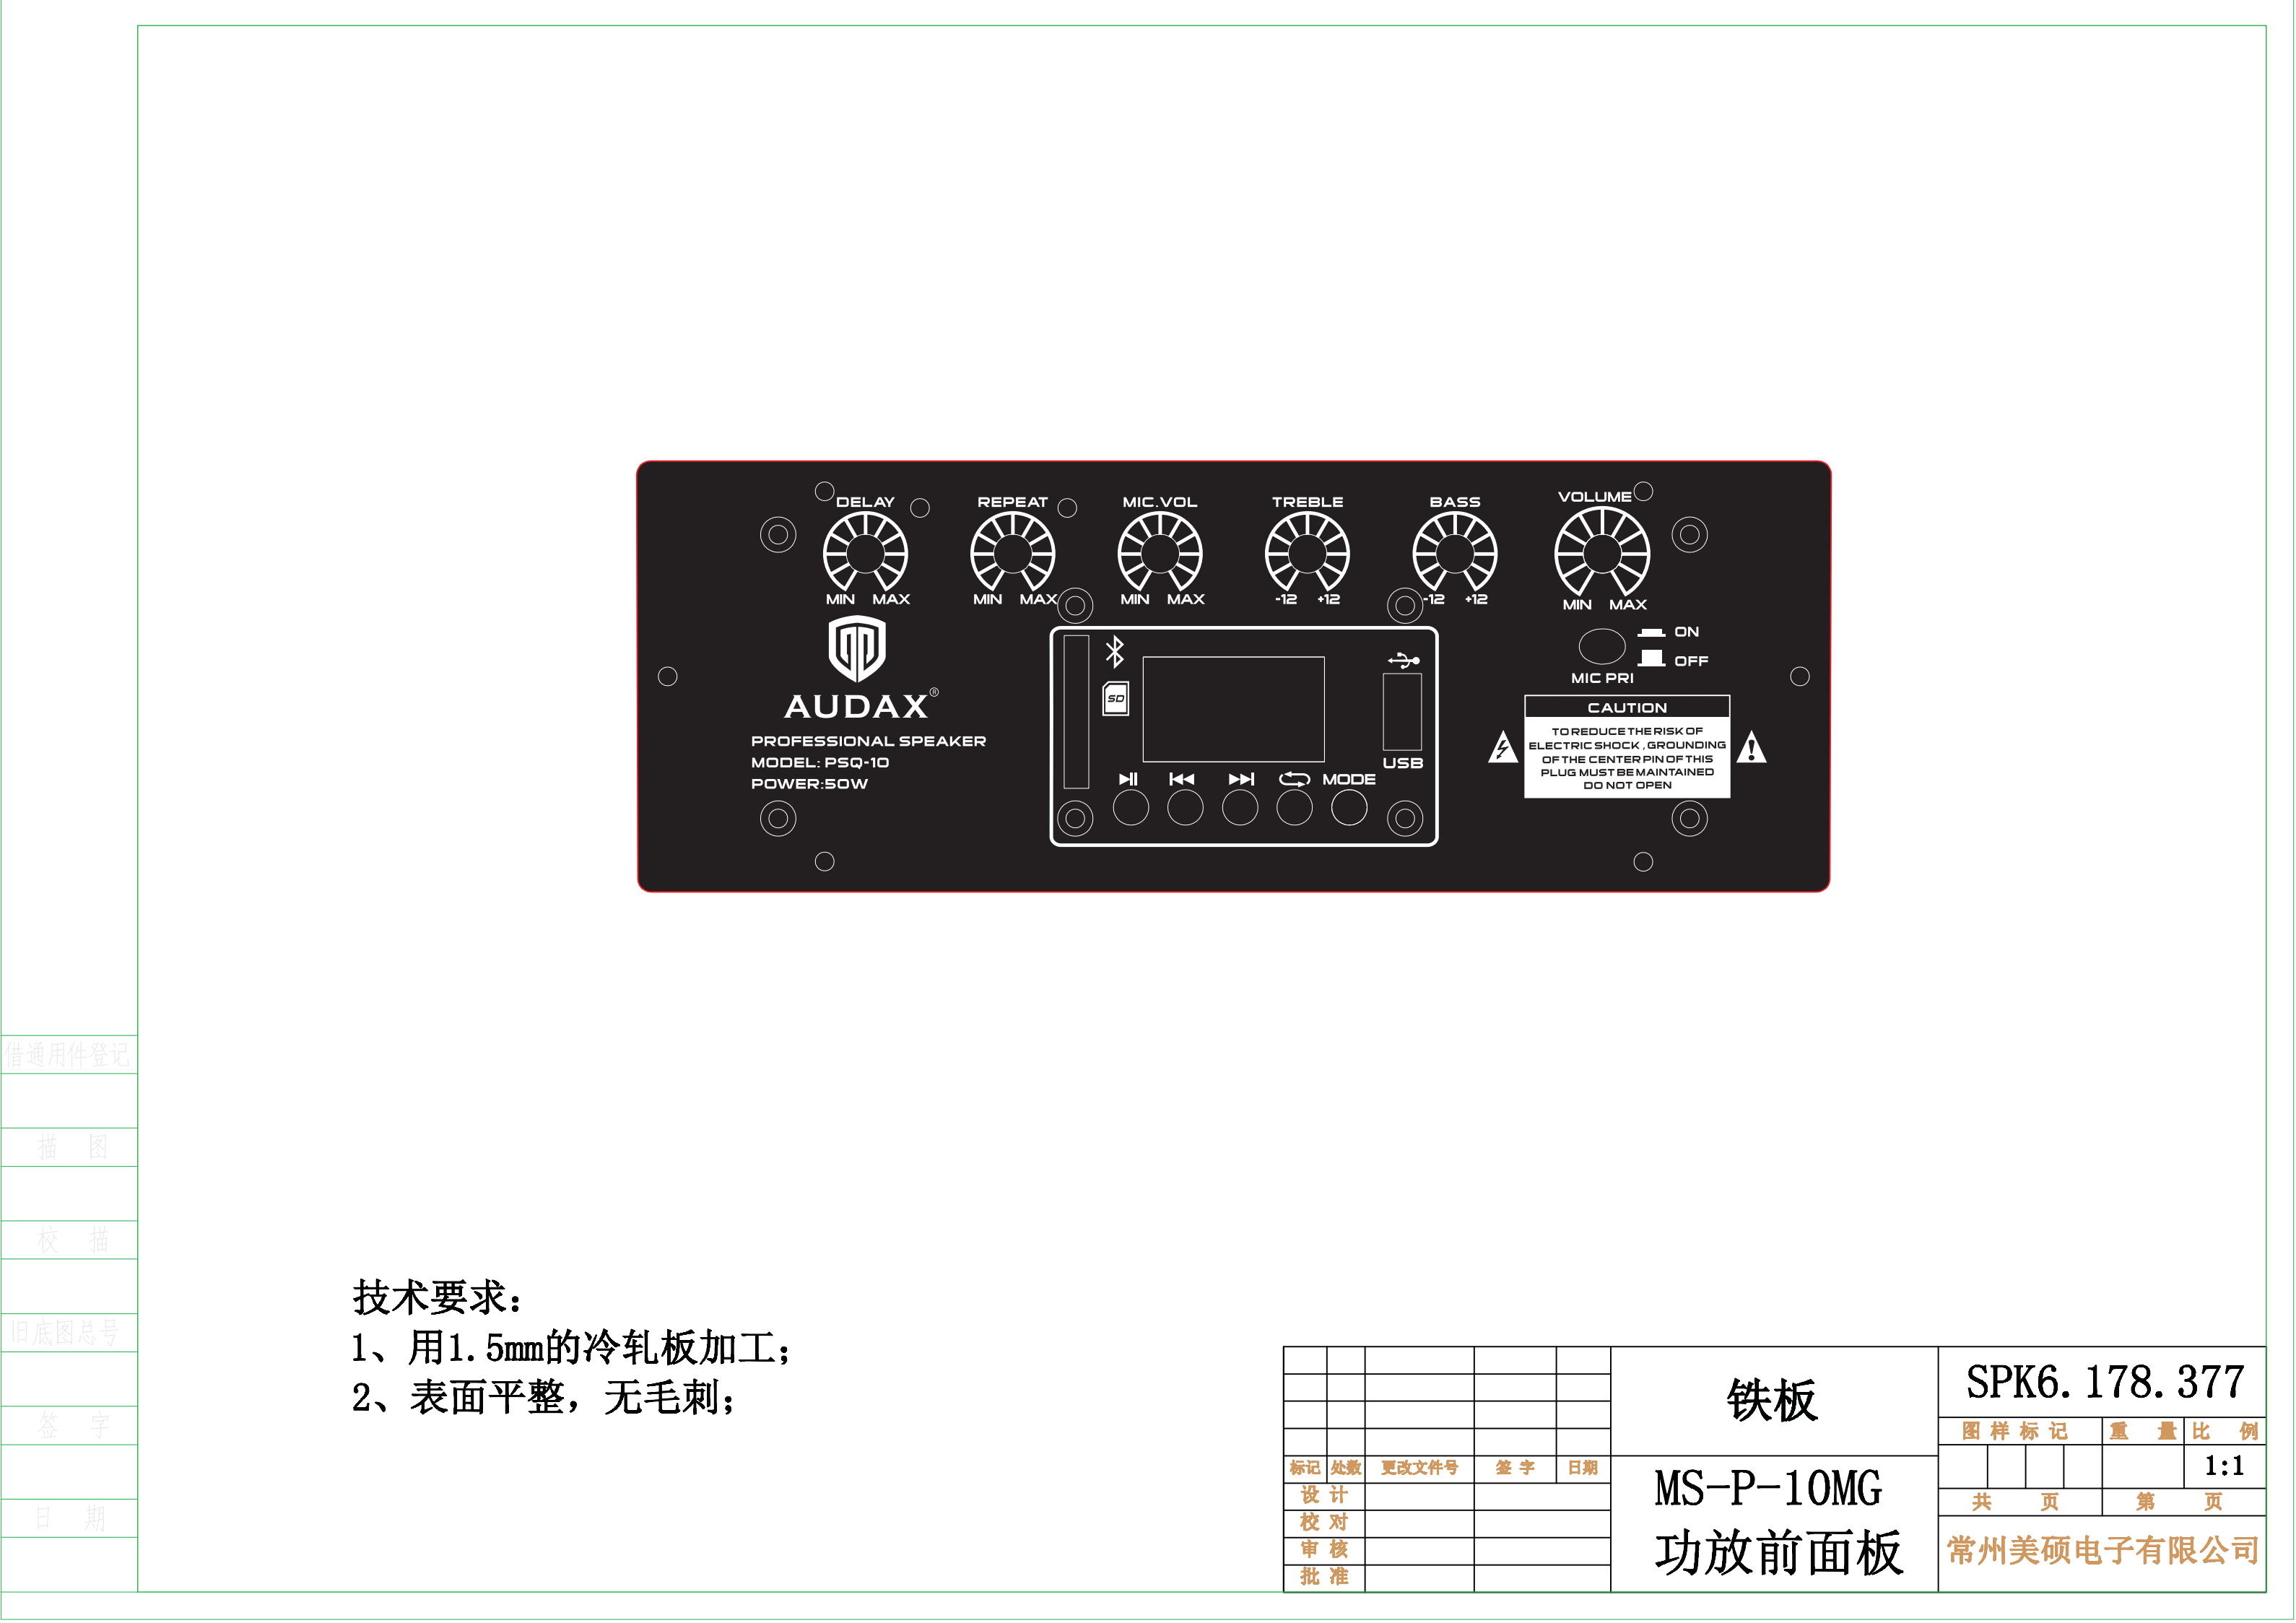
DELAY
MIN MAX
REPEAT
MIN MAX
MIC.VOL
MIN MAX
TREBLE
-12 +12
BASS
-12 +12
VOLUME
MIN MAX

AUDAX®
PROFESSIONAL SPEAKER
MODEL: PSQ-10
POWER:50W

SD
USB
MODE

ON
OFF
MIC PRI

CAUTION
TO REDUCE THE RISK OF ELECTRIC SHOCK , GROUNDING OF THE CENTER PIN OF THIS PLUG MUST BE MAINTAINED DO NOT OPEN

借通用件登记
描 图
校 描
旧底图总号
签 字
日 期

技术要求：
1、用1.5mm的冷轧板加工；
2、表面平整，无毛刺；

| 标记 | 处数 | 更改文件号 | 签 字 | 日期 |
|---|---|---|---|---|
| 设 计 | | | | |
| 校 对 | | | | |
| 审 核 | | | | |
| 批 准 | | | | |

铁板
MS-P-10MG
功放前面板

SPK6.178.377
图 样 标 记
重 量
比 例
1:1
共 页
第 页
常州美硕电子有限公司